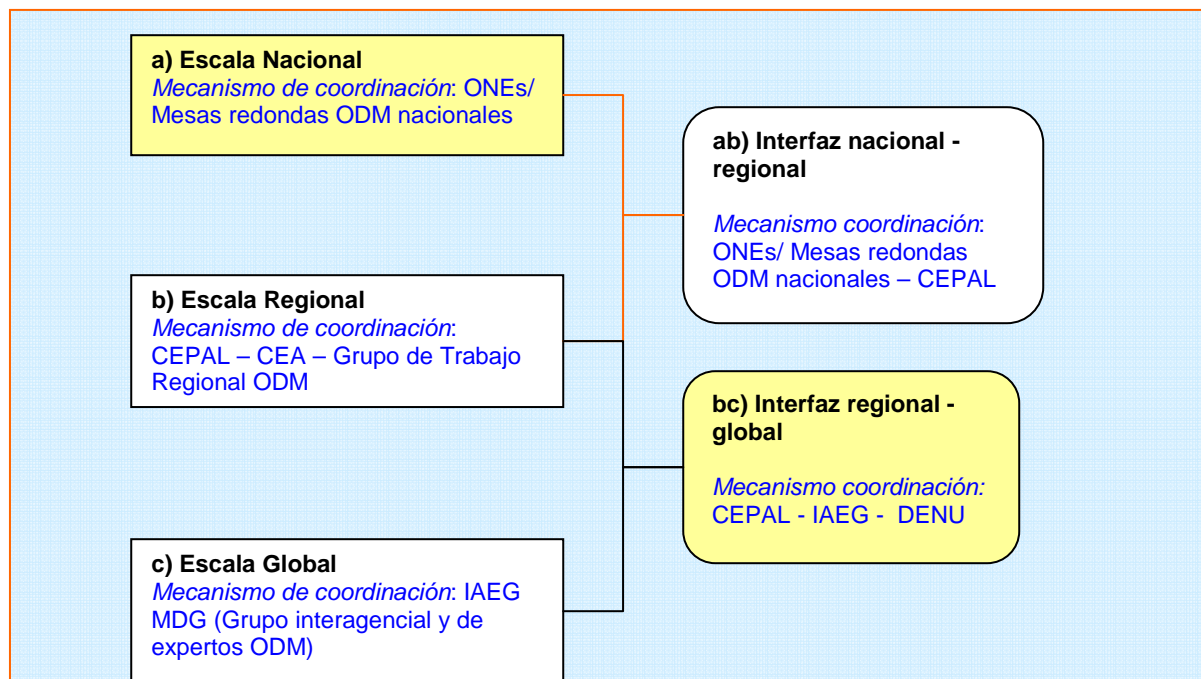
a) Escala Nacional
Mecanismo de coordinación: ONEs/ Mesas redondas ODM nacionales

ab) Interfaz nacional - regional

Mecanismo coordinación: ONEs/ Mesas redondas ODM nacionales – CEPAL

b) Escala Regional
Mecanismo de coordinación: CEPAL – CEA – Grupo de Trabajo Regional ODM

bc) Interfaz regional - global

Mecanismo coordinación: CEPAL - IAEG - DENU

c) Escala Global
Mecanismo de coordinación: IAEG MDG (Grupo interagencial y de expertos ODM)